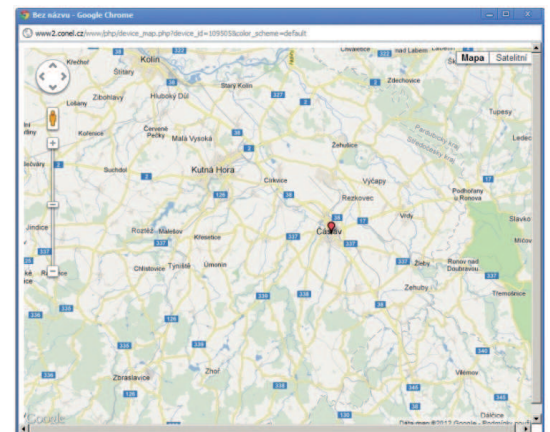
Bez názvu - Google Chrome

www2.conel.cz/www/php/device_map.php?device_id=10950&color_scheme=default

Mapa
Satelitní

Křečhoř
Kolín
Štítary
Starý Kolín
Zibohlavy
Hluboký Důl
Lišany
Kořenice
Červené Pečky
Malá Vysoká
Zdechovice
Tupesy
Ledec
Suchdol
Kutná Hora
Zehušice
Čírkvice
Rezkovec
Vyčapy
Podhořany u Ronova
Vrdy
Slavkov
Čáslav
Rozteč
Malešov
Křesetice
Mitov
Chlístovice
Třebonín
Úmonín
Žleby
Ronov nad Doubravou
Zehuby
Třemošnice
Zbraslavice
Zhoř
Vlkanov
Dalšice
Google
Data mapy ©2012 Google - Podmínky použití